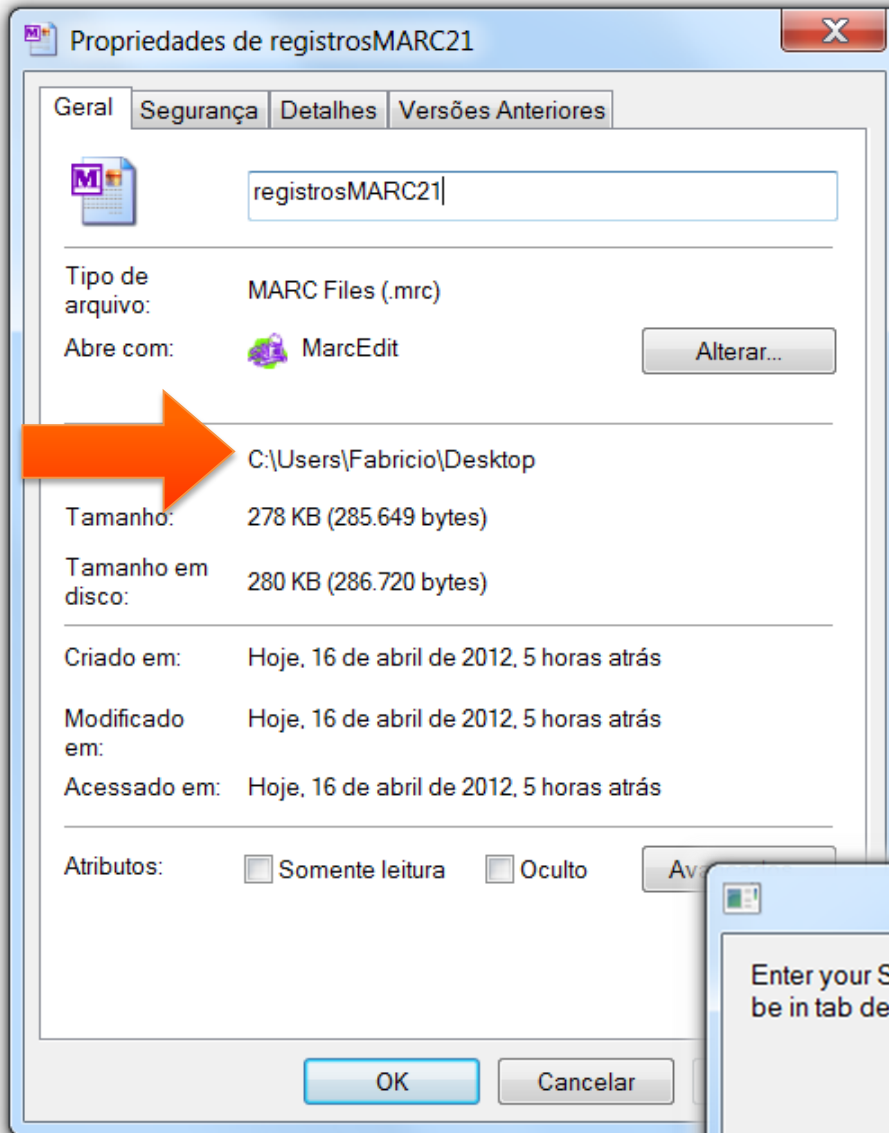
Propriedades de registrosMARC21

Geral | Segurança | Detalhes | Versões Anteriores

registrosMARC21

Tipo de arquivo: MARC Files (.mrc)

Abre com: MarcEdit

Alterar...

C:\Users\Fabricio\Desktop

Tamanho: 278 KB (285.649 bytes)

Tamanho em disco: 280 KB (286.720 bytes)

Criado em: Hoje, 16 de abril de 2012, 5 horas atrás

Modificado em: Hoje, 16 de abril de 2012, 5 horas atrás

Acessado em: Hoje, 16 de abril de 2012, 5 horas atrás

Atributos: Somente leitura Oculto Ava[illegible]

Enter your S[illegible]
be in tab de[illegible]

OK Cancelar